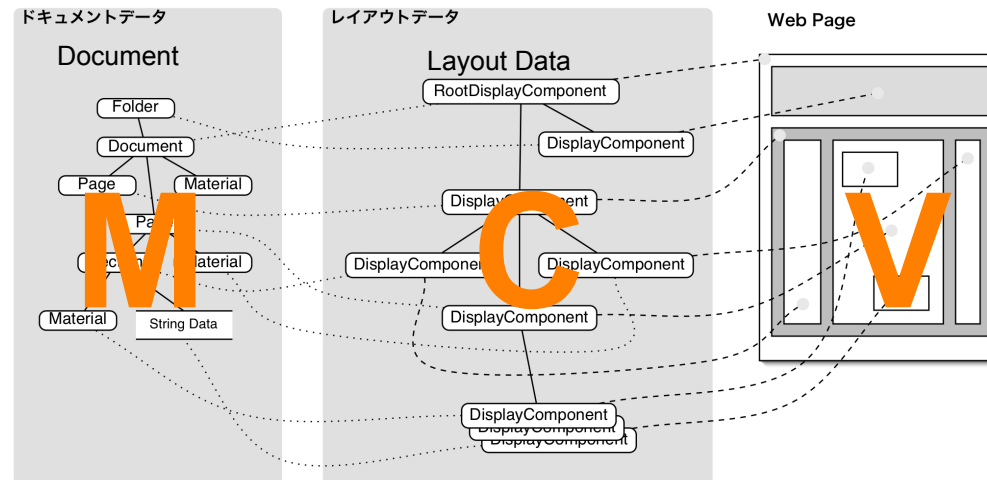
ドキュメントデータ

Document

Folder

Document

Page

Material

Pa

Sec

Material

Material

String Data

M

レイアウトデータ

Layout Data

RootDisplayComponent

DisplayComponent

DisplayComponent

DisplayComponent

DisplayComponent

DisplayComponent

DisplayComponent

DisplayComponent

DisplayComponent

C

Web Page

V